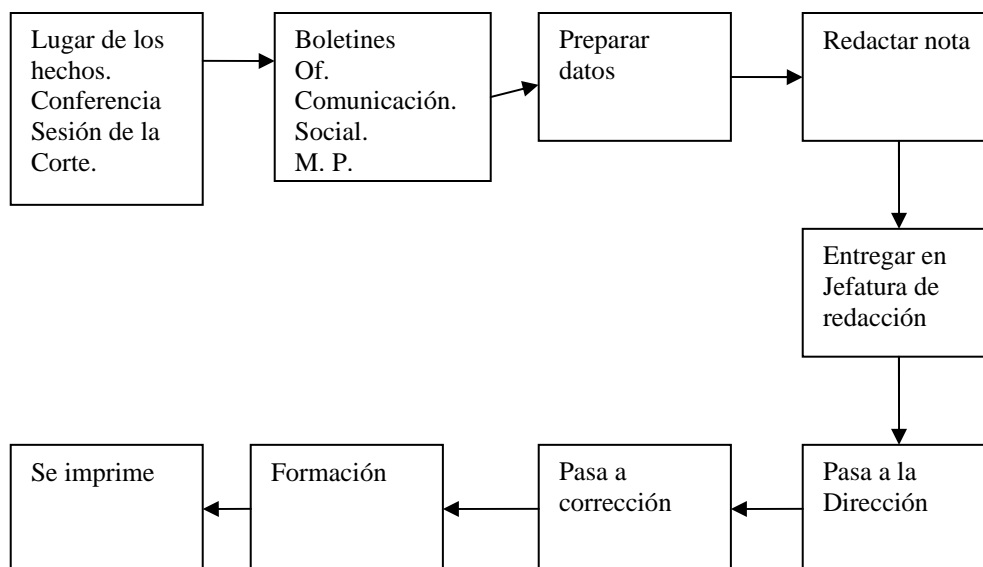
Lugar de los hechos. Conferencia Sesión de la Corte.

Boletines Of. Comunicación. Social. M. P.

Preparar datos

Redactar nota

Entregar en Jefatura de redacción

Pasa a la Dirección

Pasa a corrección

Formación

Se imprime